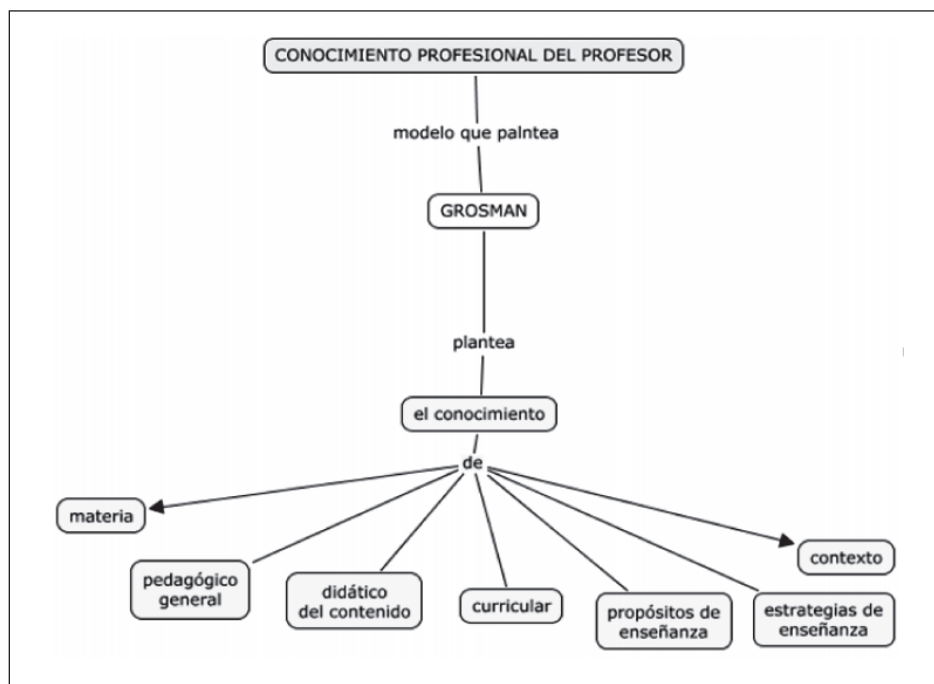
CONOCIMIENTO PROFESIONAL DEL PROFESOR

modelo que paIntea

GROSMAN

plantea

el conocimiento

de

materia

pedagógico general

didático del contenido

curricular

propósitos de enseñanza

estrategias de enseñanza

contexto